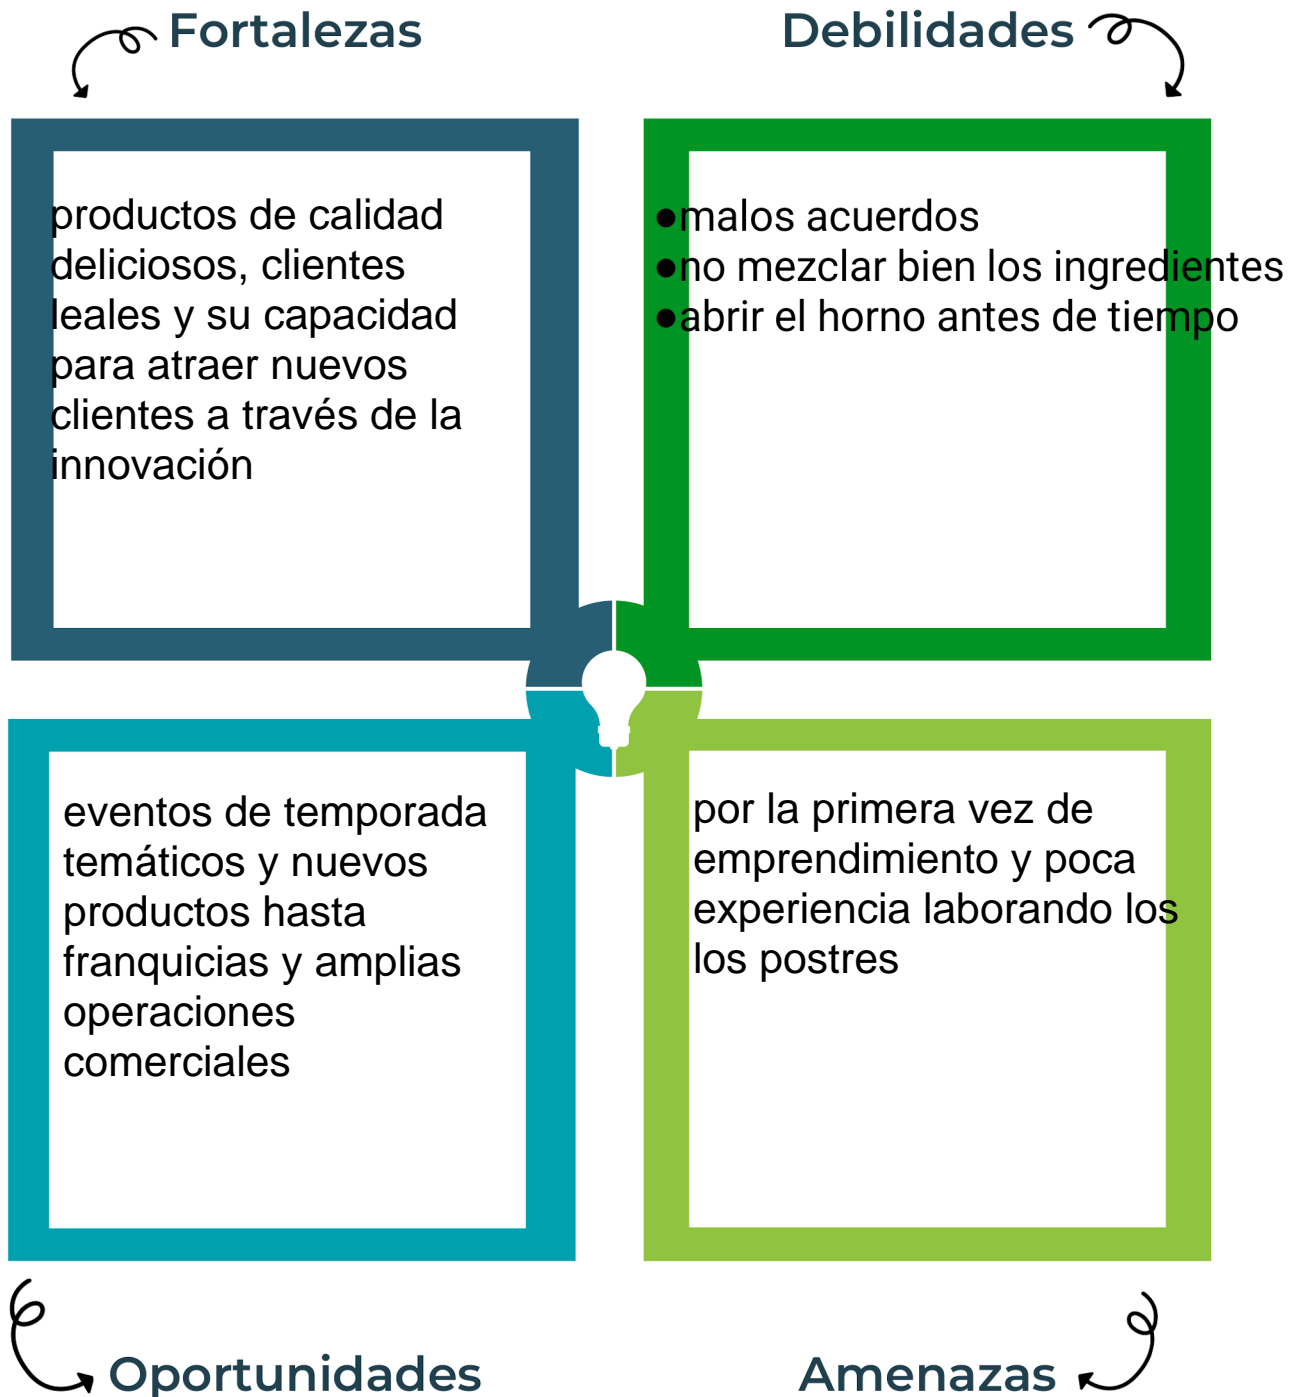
Fortalezas

Debilidades

productos de calidad deliciosos, clientes leales y su capacidad para atraer nuevos clientes a través de la innovación

●malos acuerdos
●no mezclar bien los ingredientes
●abrir el horno antes de tiempo

eventos de temporada temáticos y nuevos productos hasta franquicias y amplias operaciones comerciales

por la primera vez de emprendimiento y poca experiencia laborando los los postres

Oportunidades

Amenazas